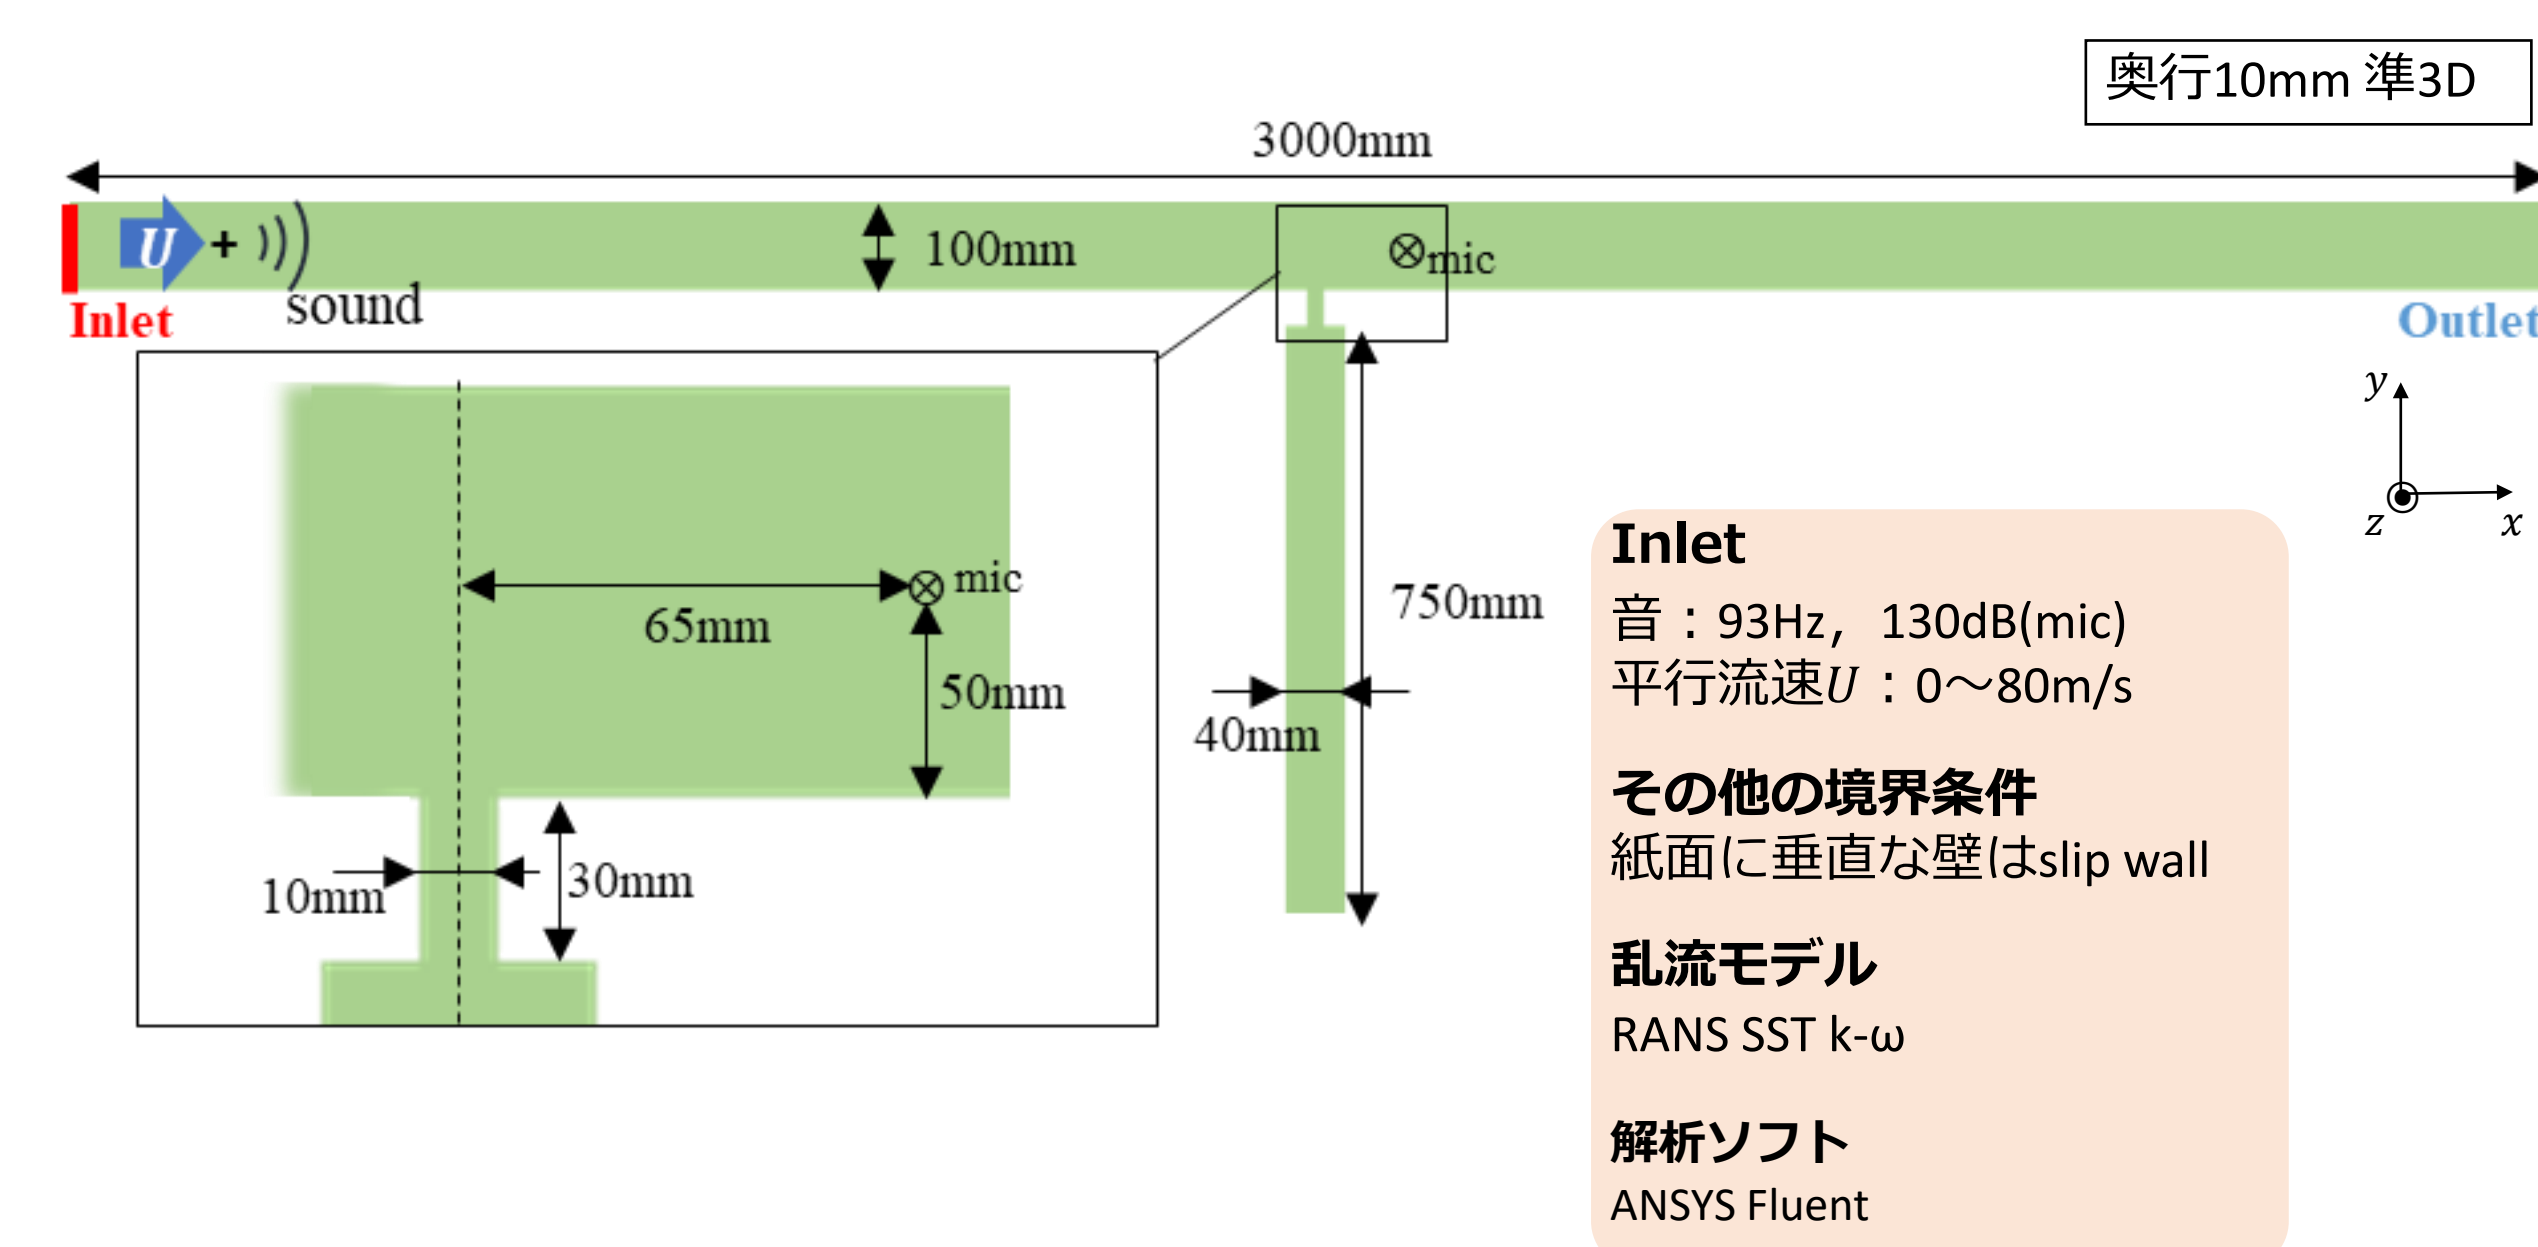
奥行10mm 準3D

3000mm

$U$ + ))) sound

Inlet

100mm

⊗mic

Outlet

$y$

$z$ $x$

⊗ mic

65mm

50mm

10mm

30mm

750mm

40mm

Inlet
音：93Hz，130dB(mic)
平行流速$U$：0～80m/s

その他の境界条件
紙面に垂直な壁はslip wall

乱流モデル
RANS SST k-ω

解析ソフト
ANSYS Fluent